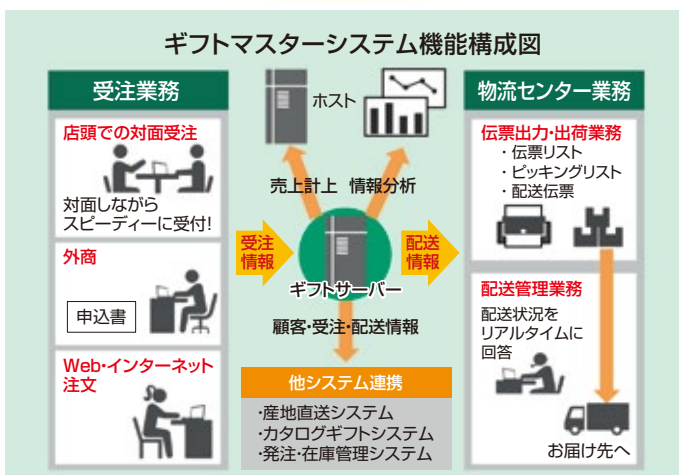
ギフトマスターシステム機能構成図

受注業務

店頭での対面受注

対面しながらスピーディーに受付!

外商

申込書

Web・インターネット注文

ホスト

売上計上　情報分析

受注情報

ギフトサーバー

配送情報

顧客・受注・配送情報

他システム連携

・産地直送システム
・カタログギフトシステム
・発注・在庫管理システム

物流センター業務

伝票出力・出荷業務
・伝票リスト
・ピッキングリスト
・配送伝票

配送管理業務

配送状況をリアルタイムに回答

お届け先へ